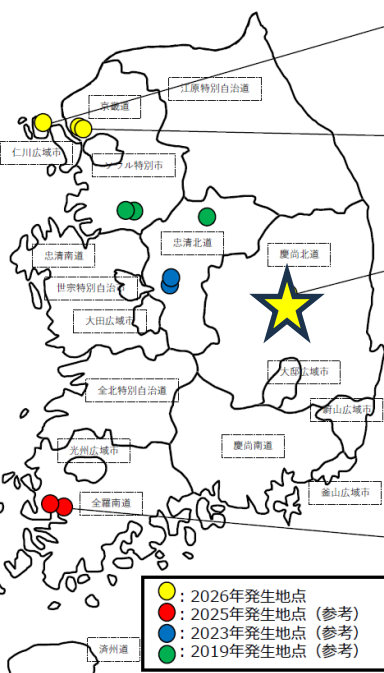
江原特別自治道

京畿道

仁川広域市

ソウル特別市

忠清北道

慶尚北道

忠清南道

世宗特別自治市

大田広域市

大邱広域市

全北特別自治道

蔚山広域市

光州広域市

慶尚南道

全羅南道

釜山広域市

済州道

：2026年発生地点
：2025年発生地点（参考）
：2023年発生地点（参考）
：2019年発生地点（参考）